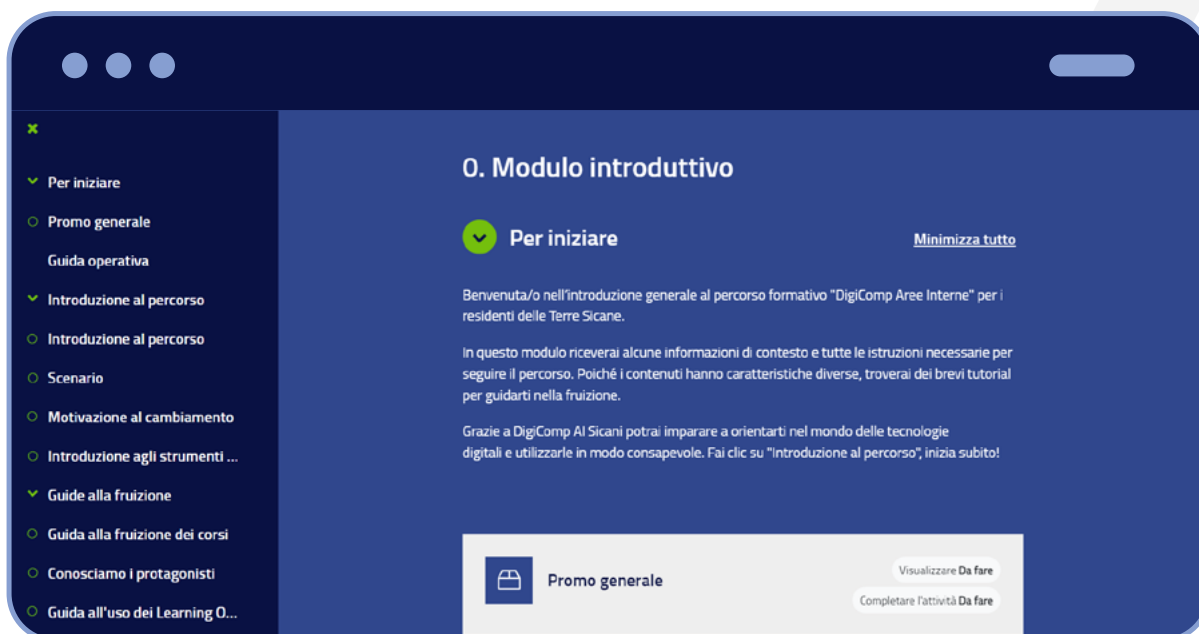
×

Per iniziare

Promo generale

Guida operativa

Introduzione al percorso

Introduzione al percorso

Scenario

Motivazione al cambiamento

Introduzione agli strumenti ...

Guide alla fruizione

Guida alla fruizione dei corsi

Conosciamo i protagonisti

Guida all'uso dei Learning O...

0. Modulo introduttivo

Per iniziare

Minimizza tutto

Benvenuta/o nell'introduzione generale al percorso formativo "DigiComp Aree Interne" per i residenti delle Terre Sicane.

In questo modulo riceverai alcune informazioni di contesto e tutte le istruzioni necessarie per seguire il percorso. Poiché i contenuti hanno caratteristiche diverse, troverai dei brevi tutorial per guidarti nella fruizione.

Grazie a DigiComp AI Sicani potrai imparare a orientarti nel mondo delle tecnologie digitali e utilizzarle in modo consapevole. Fai clic su "Introduzione al percorso", inizia subito!

Promo generale

Visualizzare Da fare

Completare l'attività Da fare